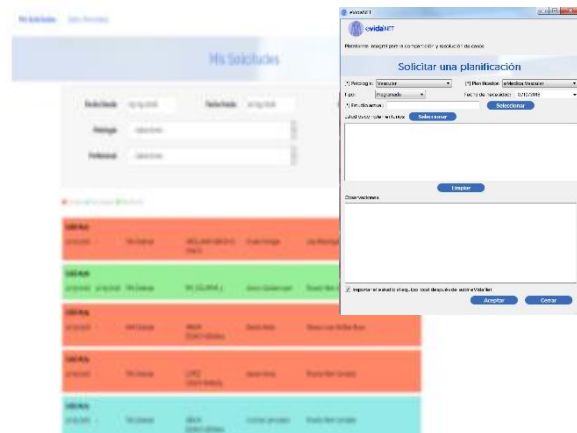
Mis Solicitudes

Mis Solicitudes

evidaNET

Plataforma integral para la comprensión y resolución de casos

Solicitar una planificación

(*) Patología: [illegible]
(*) Plan tratam: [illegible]
Tipo: Programado
Fecha de necesidad: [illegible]
(*) Nº dientes:
Seleccionar
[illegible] Seleccionar
Limpiar
Observaciones
Importar el estudio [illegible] después de subir a VidaNet
Aceptar
Cerrar